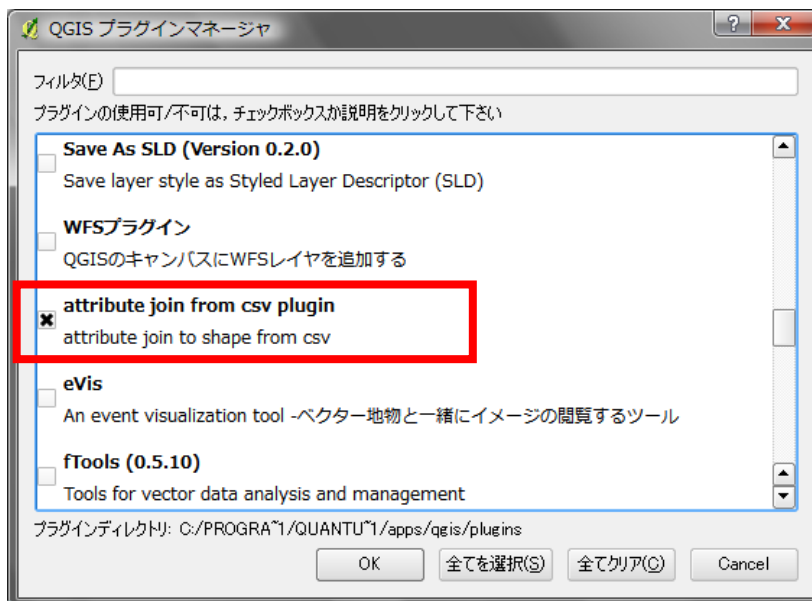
QGIS プラグインマネージャ

?

フィルタ(F)

プラグインの使用可/不可は，チェックボックスか説明をクリックして下さい

Save As SLD (Version 0.2.0)
Save layer style as Styled Layer Descriptor (SLD)

WFSプラグイン
QGISのキャンバスにWFSレイヤを追加する

attribute join from csv plugin
attribute join to shape from csv

eVis
An event visualization tool -ベクター地物と一緒にイメージの閲覧するツール

fTools (0.5.10)
Tools for vector data analysis and management

プラグインディレクトリ: C:/PROGRA~1/QUANTU~1/apps/qgis/plugins

OK | 全てを選択(S) | 全てクリア(C) | Cancel